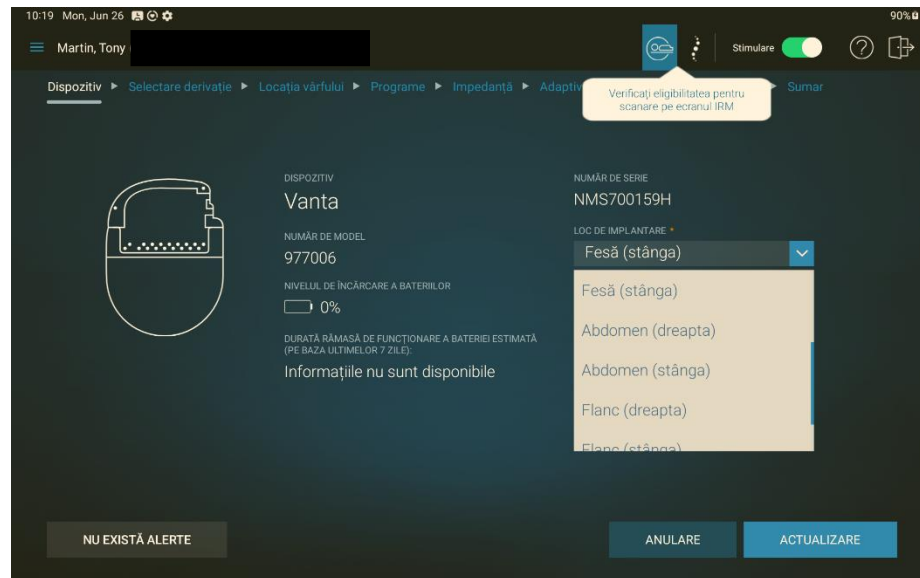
10:19 Mon, Jun 26

90%

Martin, Tony

Stimulare

Dispozitiv ▸ Selectare derivație ▸ Locația vârfului ▸ Programe ▸ Impedanță ▸ Adaptiv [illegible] Sumar

Verificați eligibilitatea pentru scanare pe ecranul IRM

DISPOZITIV
Vanta

NUMĂR DE MODEL
977006

NIVELUL DE ÎNCĂRCARE A BATERIILOR
0%

DURATĂ RĂMASĂ DE FUNCȚIONARE A BATERIEI ESTIMATĂ (PE BAZA ULTIMELOR 7 ZILE):
Informațiile nu sunt disponibile

NUMĂR DE SERIE
NMS700159H

LOC DE IMPLANTARE *
Fesă (stânga)

Fesă (stânga)
Abdomen (dreapta)
Abdomen (stânga)
Flanc (dreapta)
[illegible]

NU EXISTĂ ALERTE

ANULARE

ACTUALIZARE